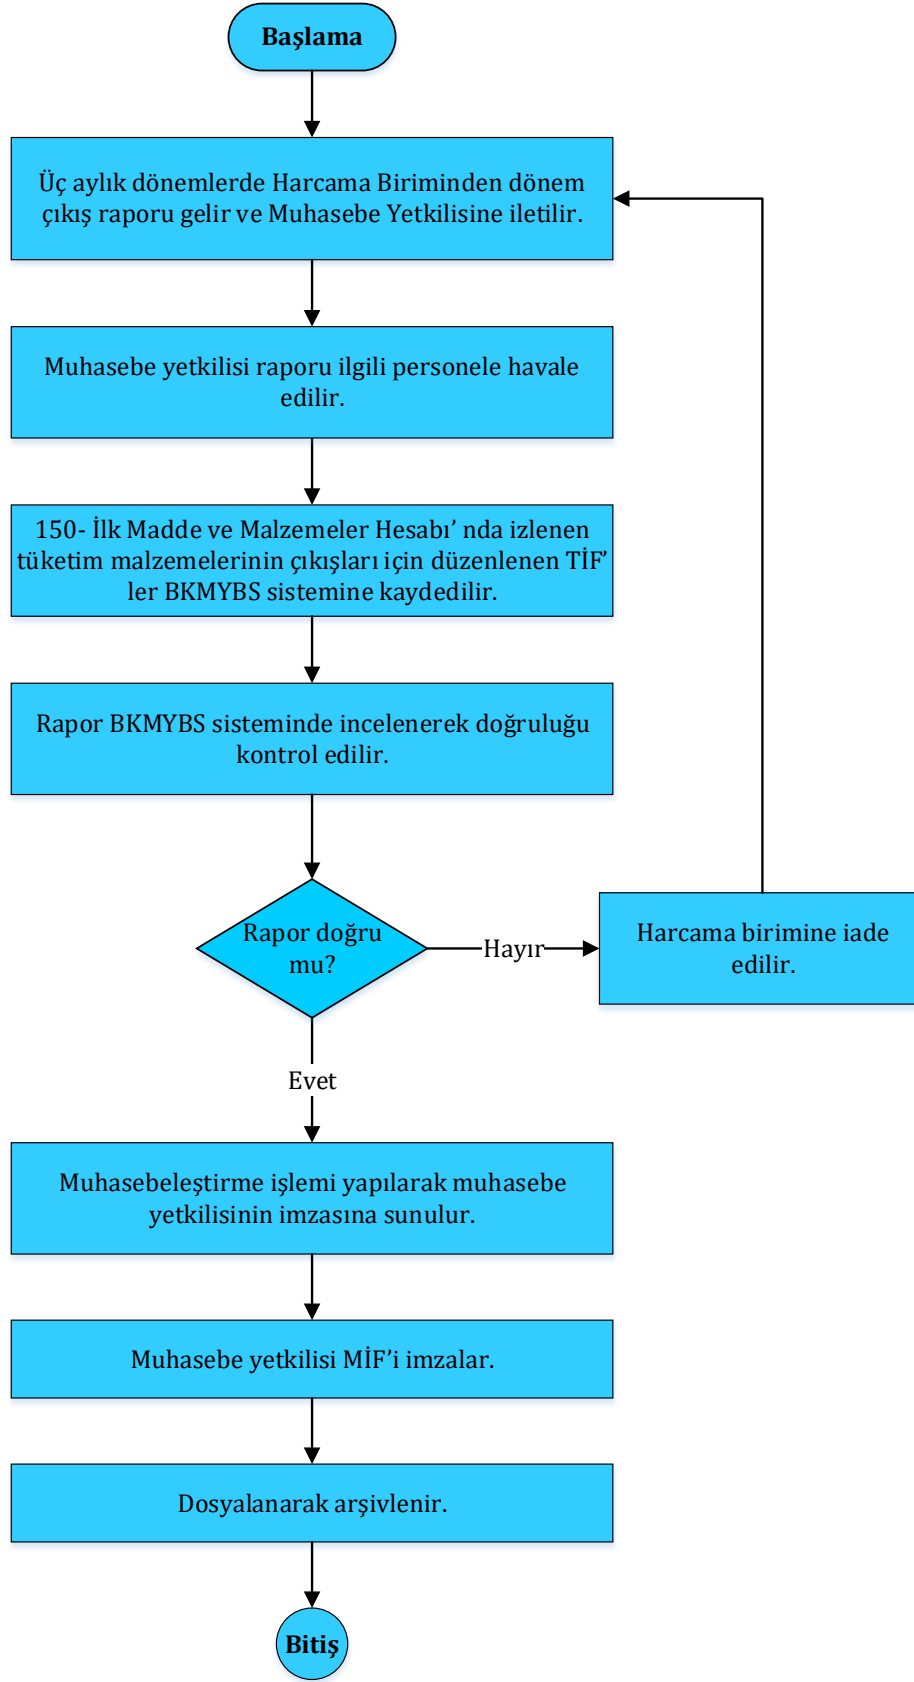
Başlama

Üç aylık dönemlerde Harcama Biriminden dönem çıkış raporu gelir ve Muhasebe Yetkilisine iletilir.

Muhasebe yetkilisi raporu ilgili personele havale edilir.

150- İlk Madde ve Malzemeler Hesabı’ nda izlenen tüketim malzemelerinin çıkışları için düzenlenen TİF’ ler BKMYBS sistemine kaydedilir.

Rapor BKMYBS sisteminde incelenerek doğruluğu kontrol edilir.

Rapor doğru mu?

Hayır

Harcama birimine iade edilir.

Evet

Muhasebeleştirme işlemi yapılarak muhasebe yetkilisinin imzasına sunulur.

Muhasebe yetkilisi MİF’i imzalar.

Dosyalanarak arşivlenir.

Bitiş